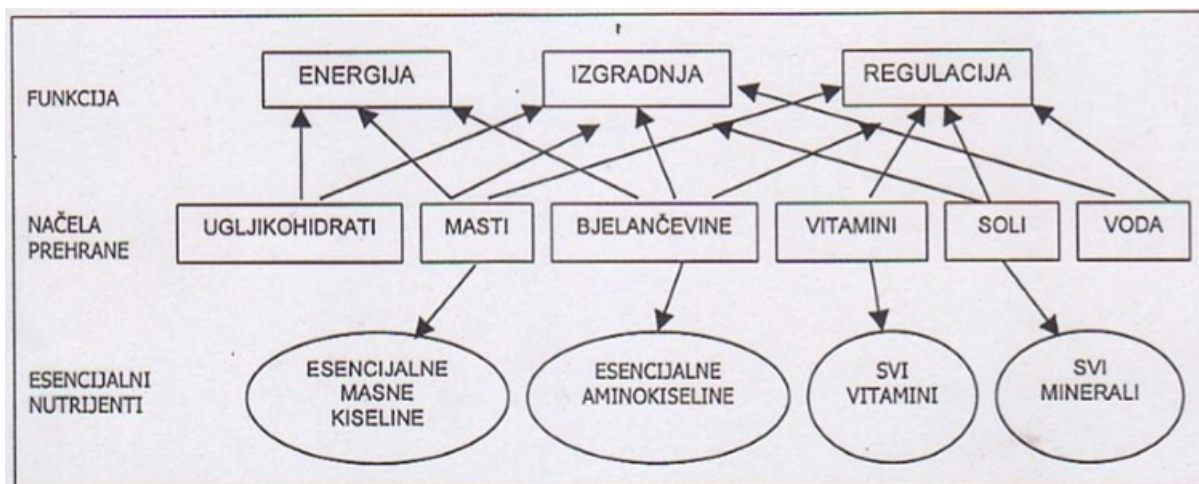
FUNKCIJA

ENERGIJA

IZGRADNJA

REGULACIJA

NAČELA PREHRANE

UGLJIKOHIDRATI

MASTI

BJELANČEVINE

VITAMINI

SOLI

VODA

ESENCIJALNI NUTRIJENTI

ESENCIJALNE MASNE KISELINE

ESENCIJALNE AMINOKISELINE

SVI VITAMINI

SVI MINERALI